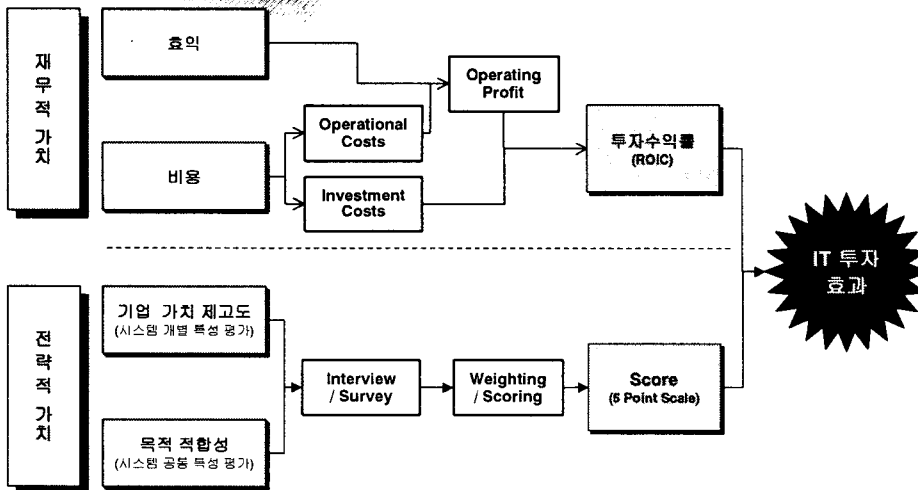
재
무
적
가
치

효익

Operating Profit

비용

Operational Costs

Investment Costs

투자수익률 (ROIC)

IT 투자 효과

전
략
적
가
치

기업 가치 제고도 (시스템 개별 특성 평가)

목적 적합성 (시스템 공통 특성 평가)

Interview / Survey

Weighting / Scoring

Score (5 Point Scale)